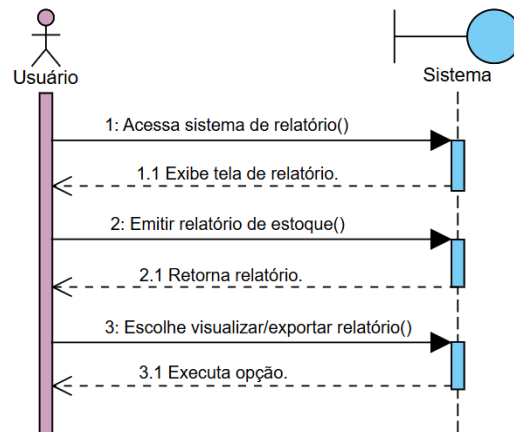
Usuário

Sistema

1: Acessa sistema de relatório()

1.1 Exibe tela de relatório.

2: Emitir relatório de estoque()

2.1 Retorna relatório.

3: Escolhe visualizar/exportar relatório()

3.1 Executa opção.